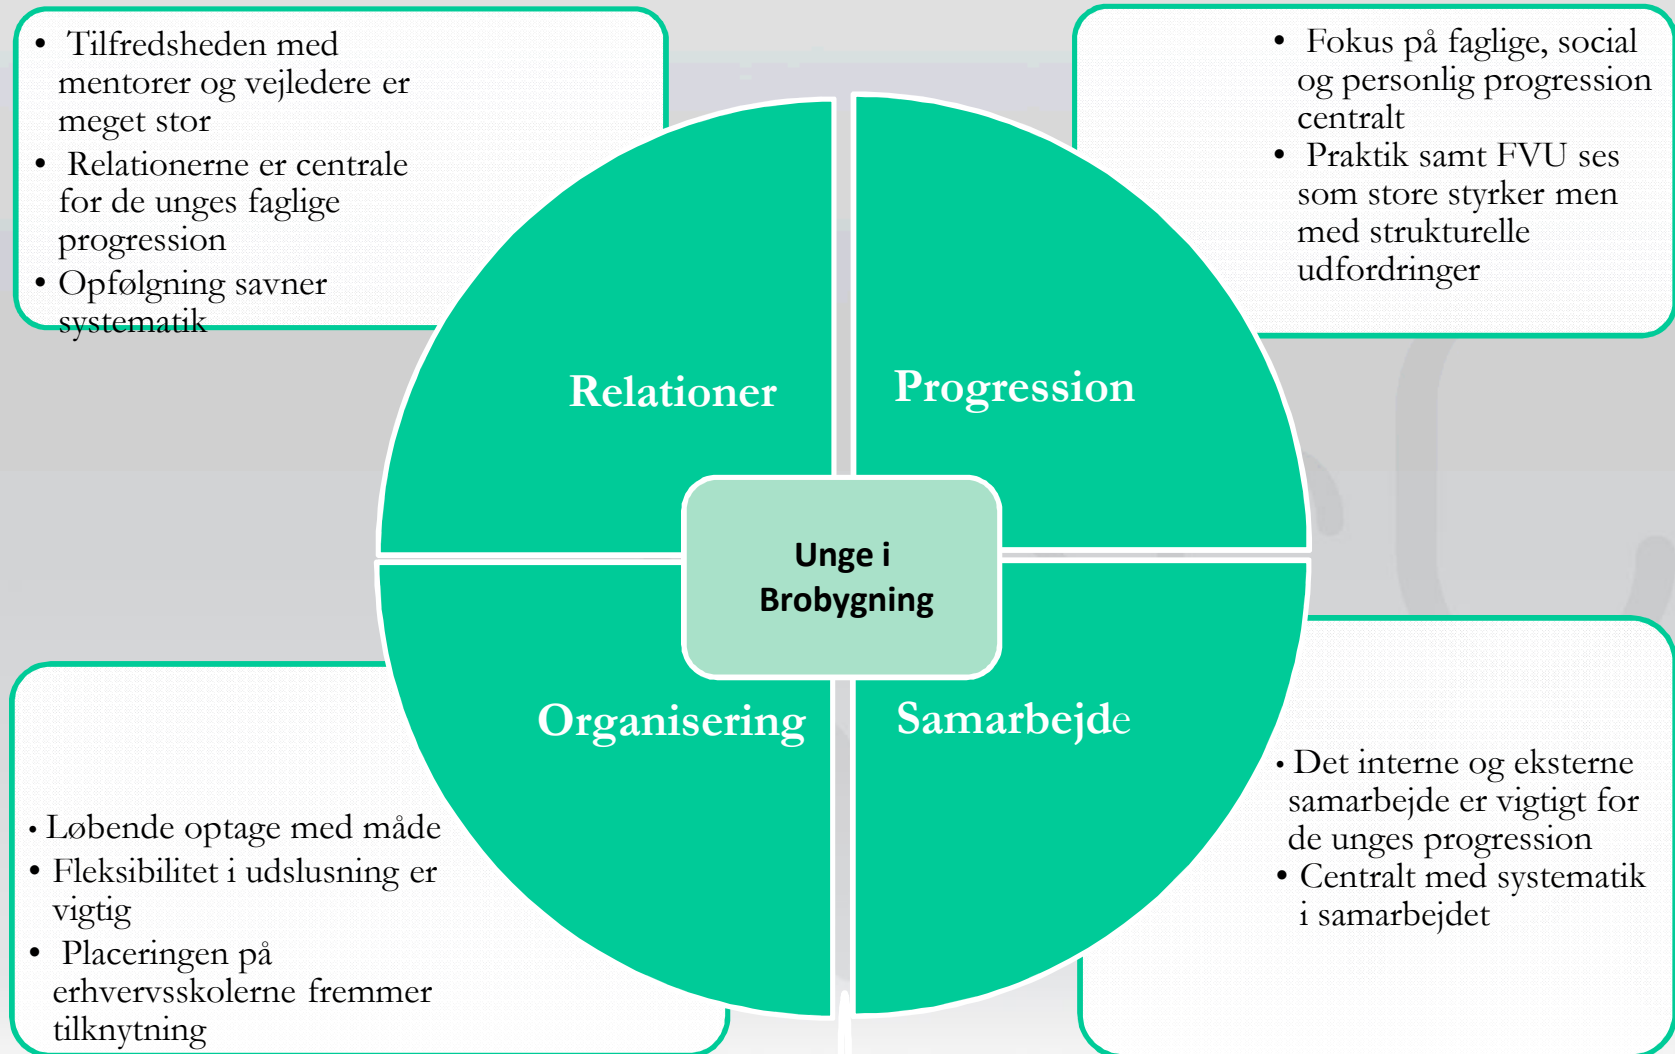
• Tilfredsheden med mentorer og vejledere er meget stor
• Relationerne er centrale for de unges faglige progression
• Opfølgning savner systematik

• Fokus på faglige, social og personlig progression centralt
• Praktik samt FVU ses som store styrker men med strukturelle udfordringer

Relationer

Progression

Unge i Brobygning

Organisering

Samarbejde

• Løbende optage med måde
• Fleksibilitet i udslusning er vigtig
• Placeringen på erhvervsskolerne fremmer tilknytning

• Det interne og eksterne samarbejde er vigtigt for de unges progression
• Centralt med systematik i samarbejdet